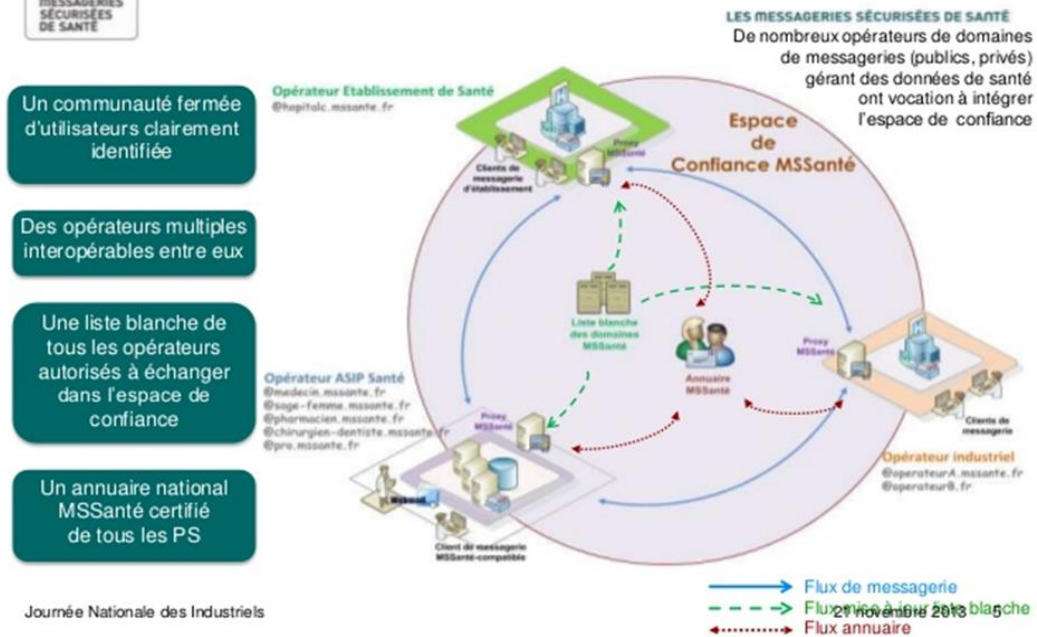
MESSAGERIES SÉCURISÉES DE SANTÉ

LES MESSAGERIES SÉCURISÉES DE SANTÉ
De nombreux opérateurs de domaines de messageries (publics, privés) gérant des données de santé ont vocation à intégrer l'espace de confiance

Un communauté fermée d'utilisateurs clairement identifiée

Des opérateurs multiples interopérables entre eux

Une liste blanche de tous les opérateurs autorisés à échanger dans l'espace de confiance

Un annuaire national MSSanté certifié de tous les PS

Opérateur Etablissement de Santé
@hopitalc.mssante.fr

Clients de messagerie d'établissement

Proxy MSSanté

Espace de Confiance MSSanté

Liste blanche des domaines MSSanté

Annuaire MSSanté

Proxy MSSanté

Clients de messagerie

Opérateur ASIP Santé
@medecin.mssante.fr
@sage-femme.mssante.fr
@pharmacien.mssante.fr
@chirurgien-dentiste.mssante.fr
@pro.mssante.fr

Proxy MSSanté

Webmail

Client de messagerie MSSanté-compatible

Opérateur industriel
@operateurA.mssante.fr
@operateurB.fr

Flux de messagerie
Flux mise à jour liste blanche
Flux annuaire

Journée Nationale des Industriels

21 novembre 2013 5